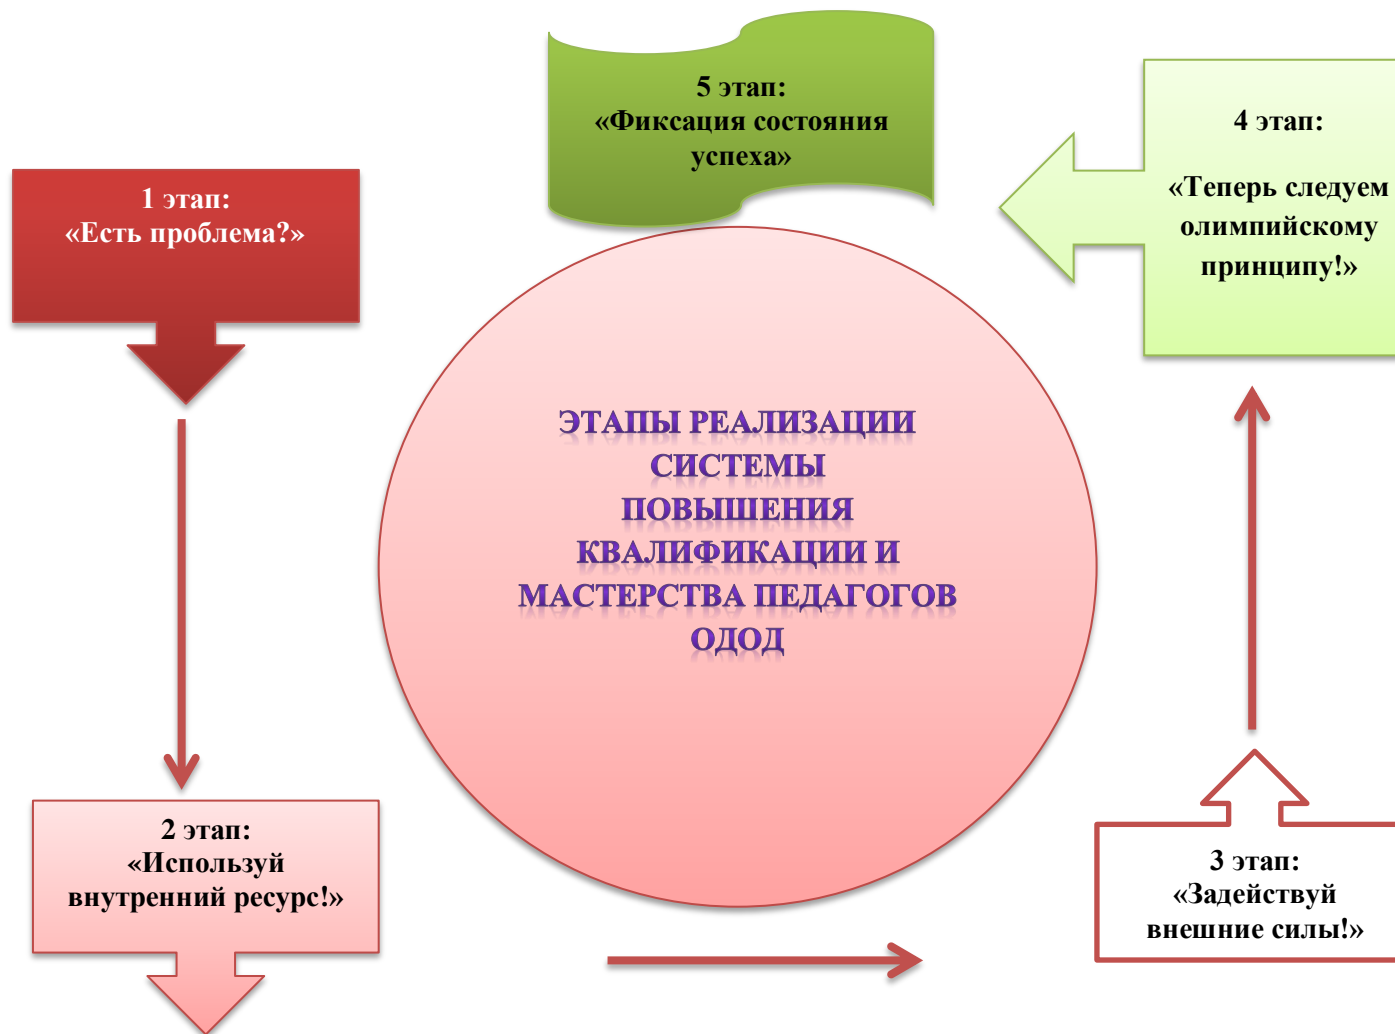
5 этап:
«Фиксация состояния успеха»

4 этап:

«Теперь следуем олимпийскому принципу!»

1 этап:
«Есть проблема?»

ЭТАПЫ РЕАЛИЗАЦИИ СИСТЕМЫ ПОВЫШЕНИЯ КВАЛИФИКАЦИИ И МАСТЕРСТВА ПЕДАГОГОВ ОДОД

2 этап:
«Используй внутренний ресурс!»

3 этап:
«Задействуй внешние силы!»